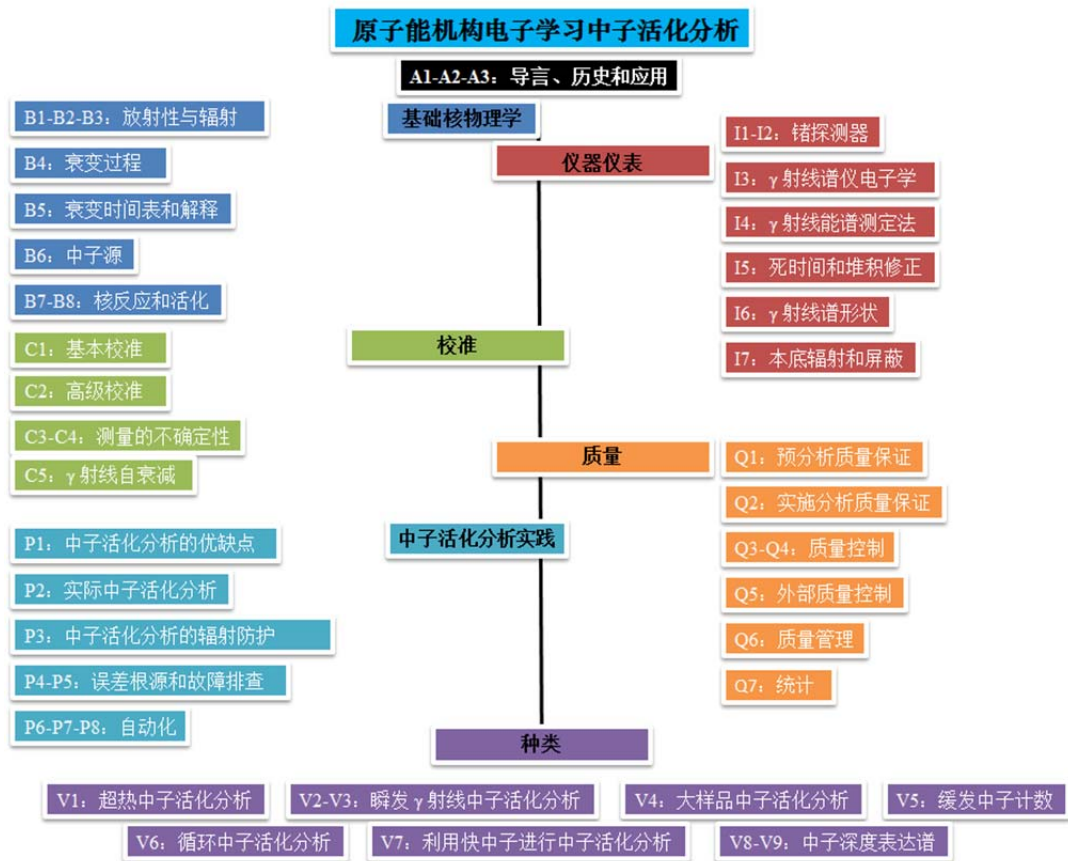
原子能机构电子学习中子活化分析

A1-A2-A3：导言、历史和应用

基础核物理学

B1-B2-B3：放射性与辐射

B4：衰变过程

B5：衰变时间表和解释

B6：中子源

B7-B8：核反应和活化

仪器仪表

I1-I2：锗探测器

I3：γ 射线谱仪电子学

I4：γ 射线能谱测定法

I5：死时间和堆积修正

I6：γ 射线谱形状

I7：本底辐射和屏蔽

校准

C1：基本校准

C2：高级校准

C3-C4：测量的不确定性

C5：γ 射线自衰减

质量

Q1：预分析质量保证

Q2：实施分析质量保证

Q3-Q4：质量控制

Q5：外部质量控制

Q6：质量管理

Q7：统计

中子活化分析实践

P1：中子活化分析的优缺点

P2：实际中子活化分析

P3：中子活化分析的辐射防护

P4-P5：误差根源和故障排查

P6-P7-P8：自动化

种类

V1：超热中子活化分析

V2-V3：瞬发 γ 射线中子活化分析

V4：大样品中子活化分析

V5：缓发中子计数

V6：循环中子活化分析

V7：利用快中子进行中子活化分析

V8-V9：中子深度表达谱